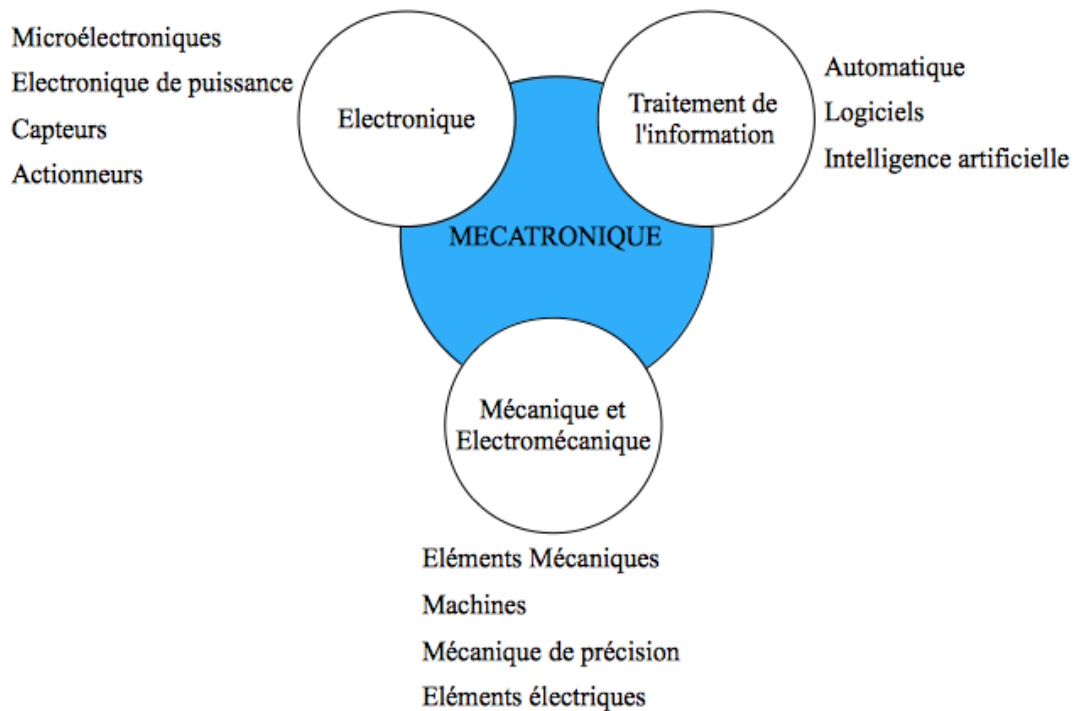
Microélectroniques
Electronique de puissance
Capteurs
Actionneurs

Electronique

Traitement de l'information

Automatique
Logiciels
Intelligence artificielle

MECATRONIQUE

Mécanique et Electromécanique

Eléments Mécaniques
Machines
Mécanique de précision
Eléments électriques